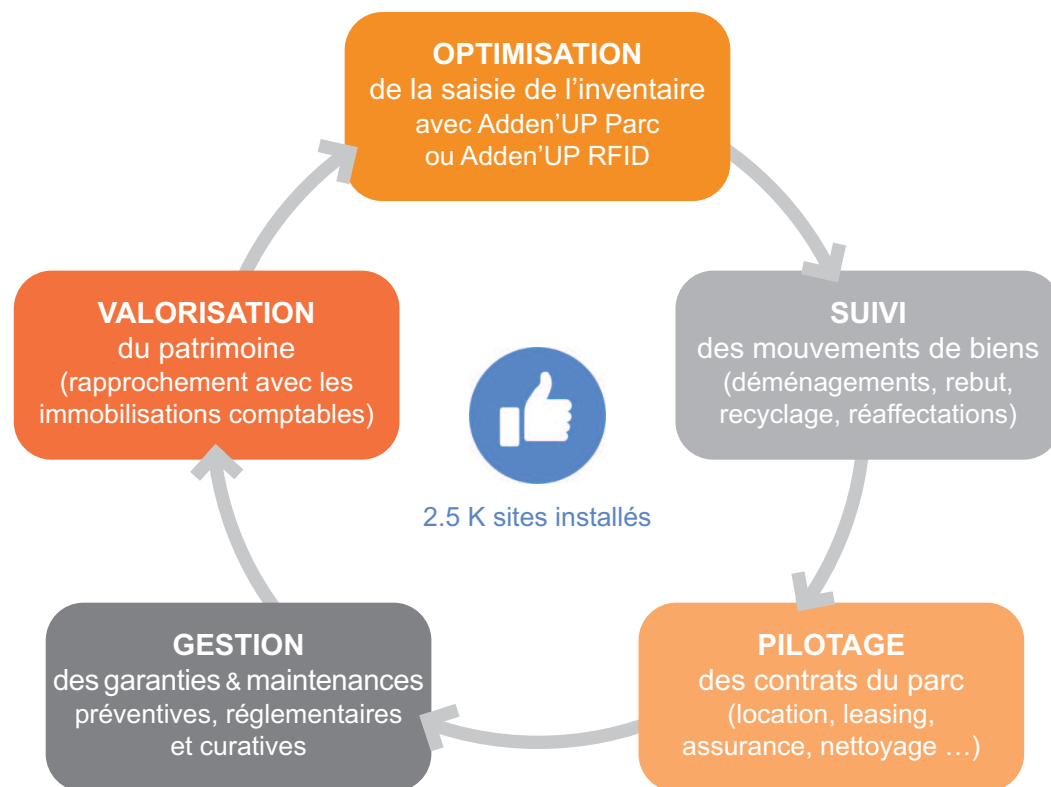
OPTIMISATION
de la saisie de l’inventaire
avec Adden’UP Parc
ou Adden’UP RFID

SUIVI
des mouvements de biens
(déménagements, rebut, recyclage, réaffectations)

PILOTAGE
des contrats du parc
(location, leasing, assurance, nettoyage …)

GESTION
des garanties & maintenances préventives, réglementaires et curatives

VALORISATION
du patrimoine
(rapprochement avec les immobilisations comptables)

2.5 K sites installés